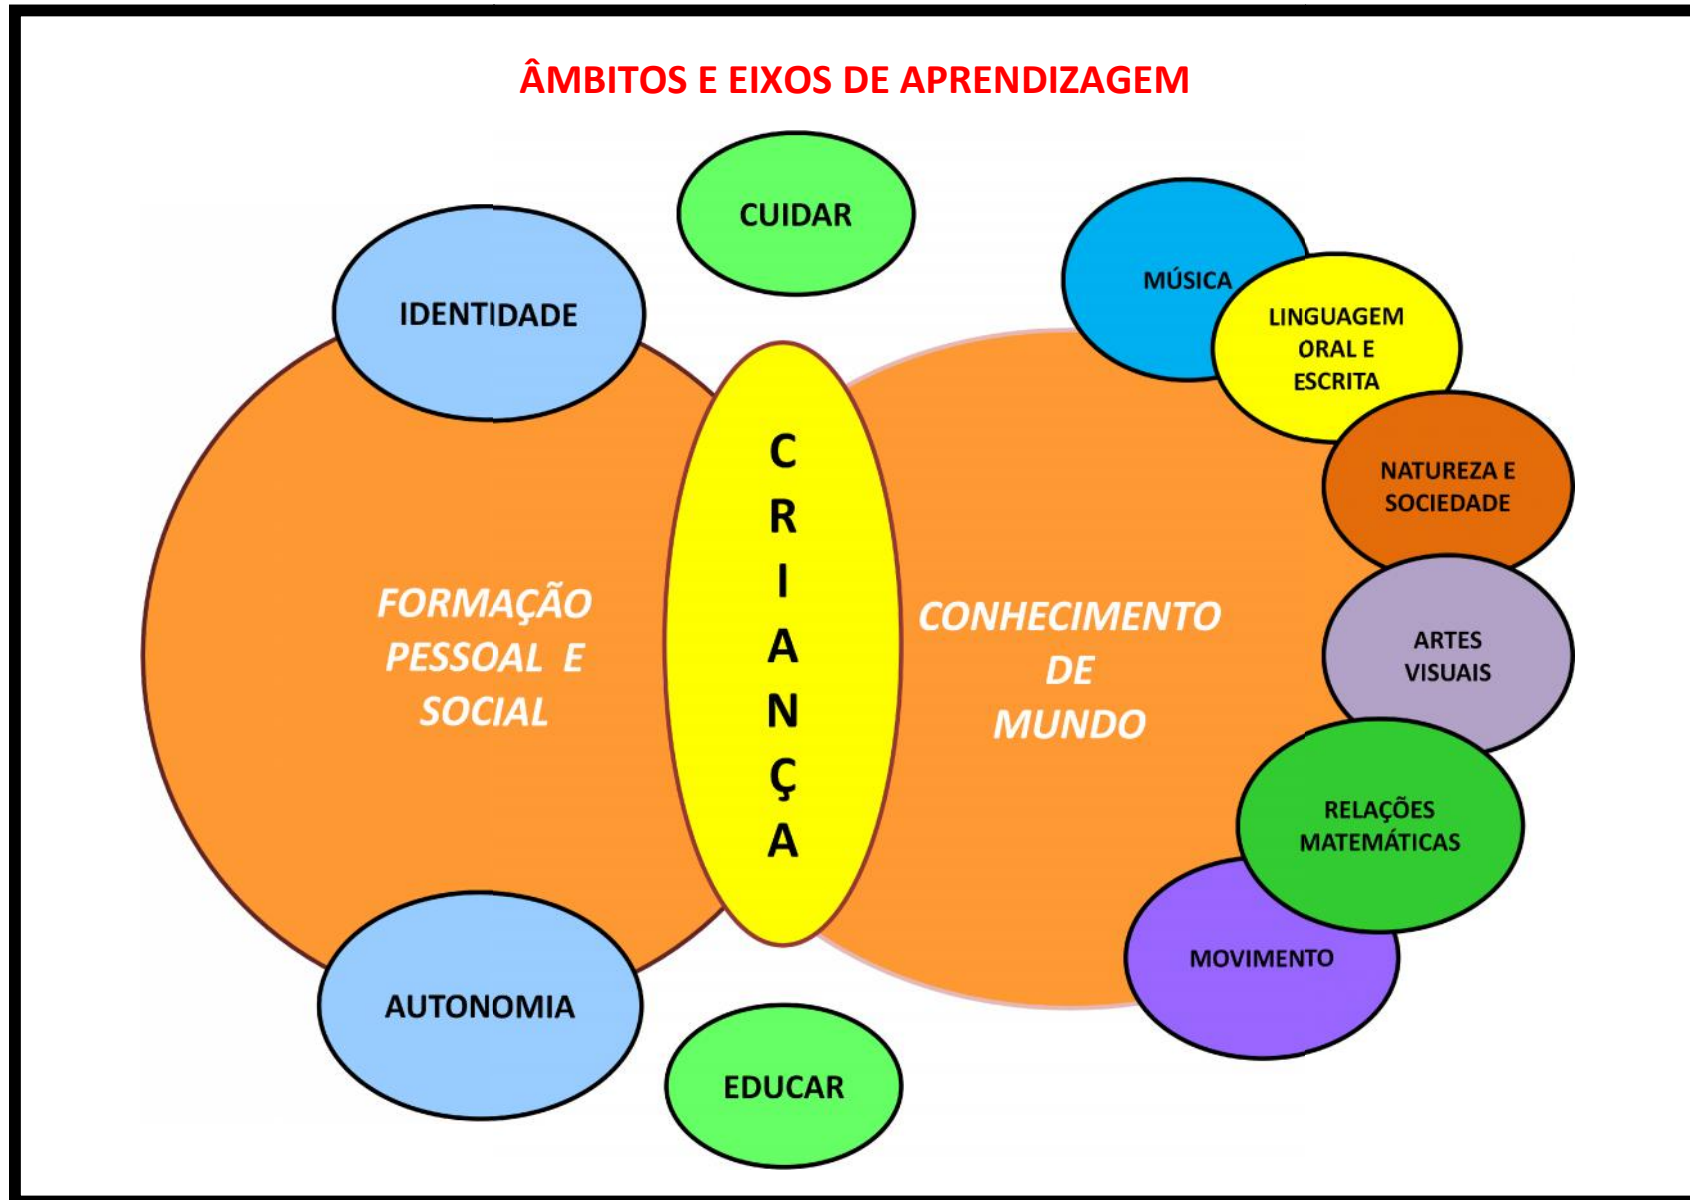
ÂMBITOS E EIXOS DE APRENDIZAGEM

CUIDAR

IDENTIDADE

MÚSICA

LINGUAGEM ORAL E ESCRITA

C R I A N Ç A

NATUREZA E SOCIEDADE

FORMAÇÃO PESSOAL E SOCIAL

CONHECIMENTO DE MUNDO

ARTES VISUAIS

RELAÇÕES MATEMÁTICAS

MOVIMENTO

AUTONOMIA

EDUCAR